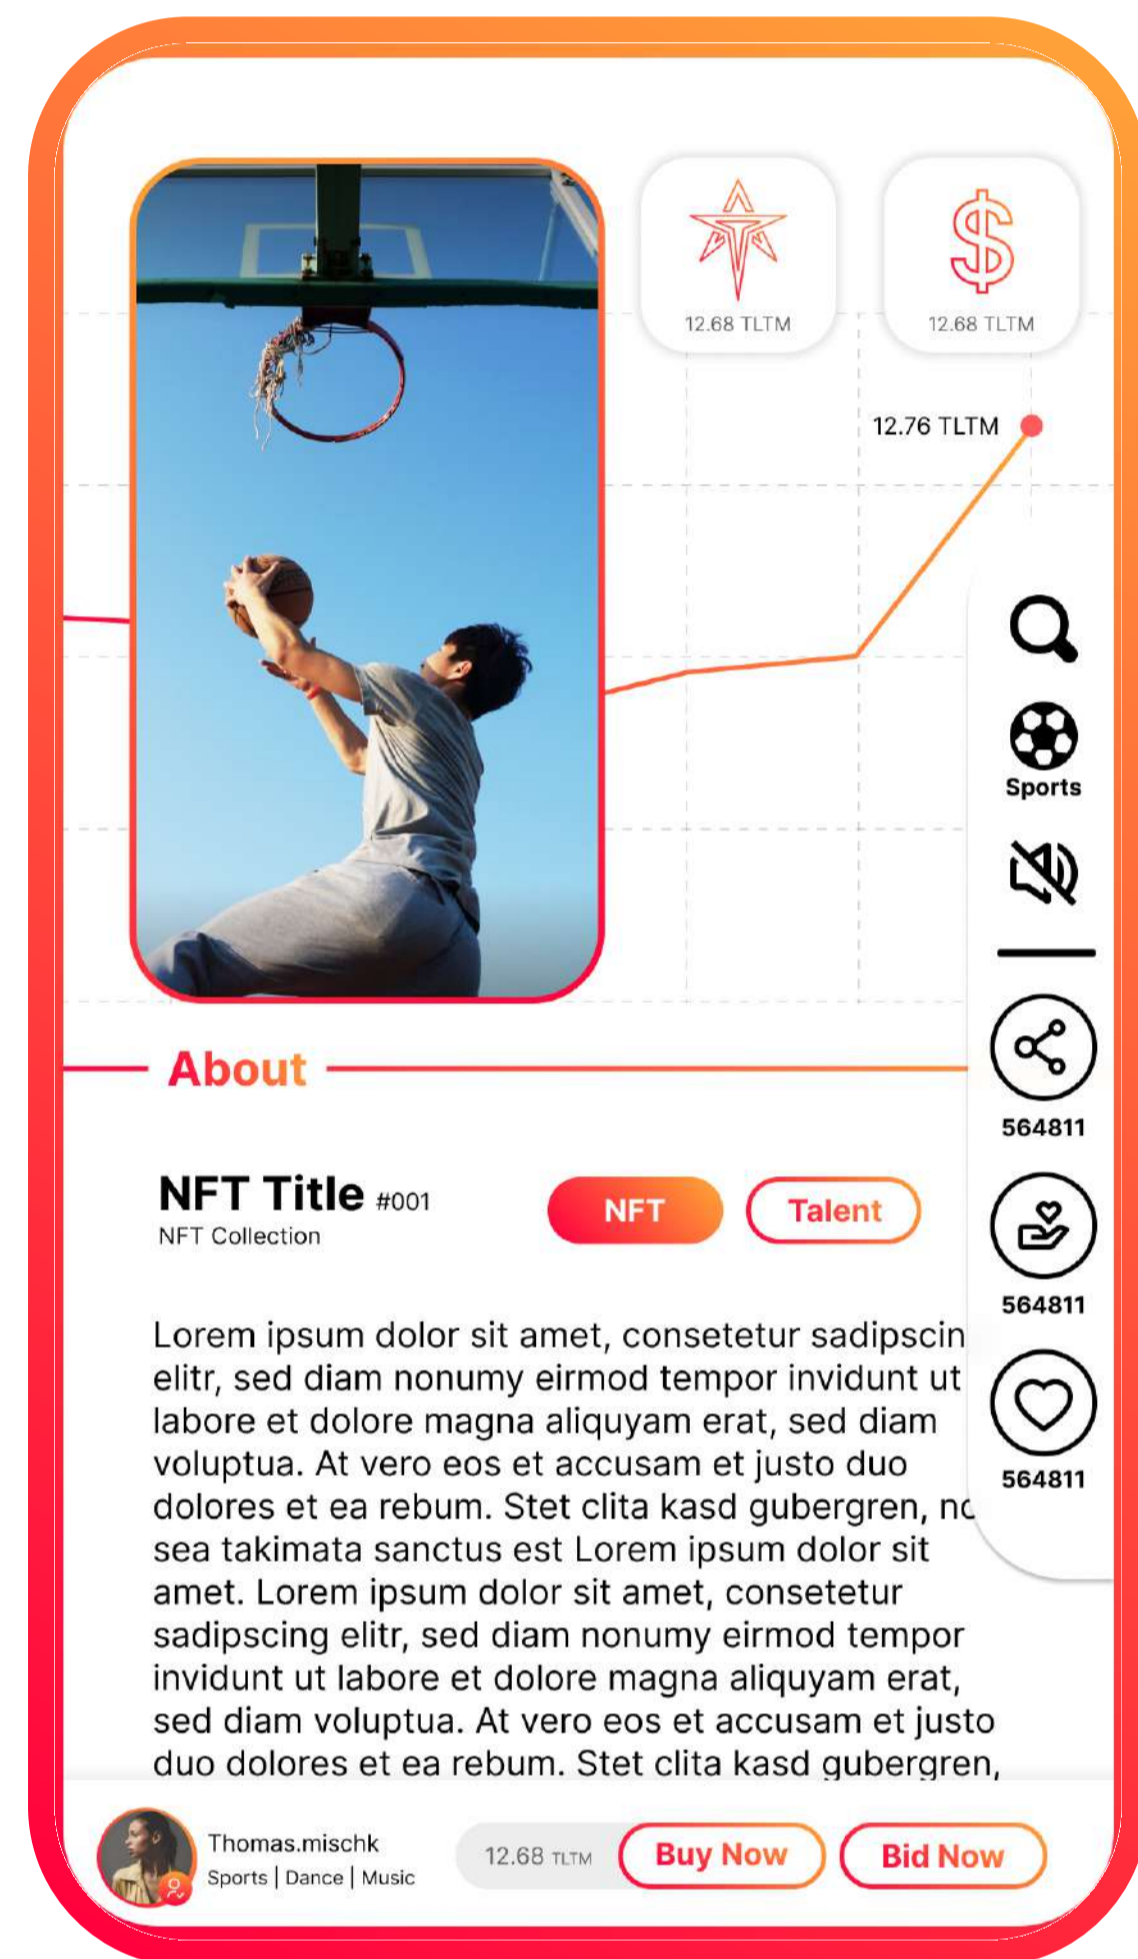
12.68 TLTM

12.68 TLTM

12.76 TLTM

Sports

564811

564811

564811

About

NFT Title #001
NFT Collection

NFT

Talent

Lorem ipsum dolor sit amet, consetetur sadipscin elitr, sed diam nonumy eirmod tempor invidunt ut labore et dolore magna aliquyam erat, sed diam voluptua. At vero eos et accusam et justo duo dolores et ea rebum. Stet clita kasd gubergren, nc sea takimata sanctus est Lorem ipsum dolor sit amet. Lorem ipsum dolor sit amet, consetetur sadipscing elitr, sed diam nonumy eirmod tempor invidunt ut labore et dolore magna aliquyam erat, sed diam voluptua. At vero eos et accusam et justo duo dolores et ea rebum. Stet clita kasd gubergren,

Thomas.mischk
Sports | Dance | Music

12.68 TLTM

Buy Now

Bid Now